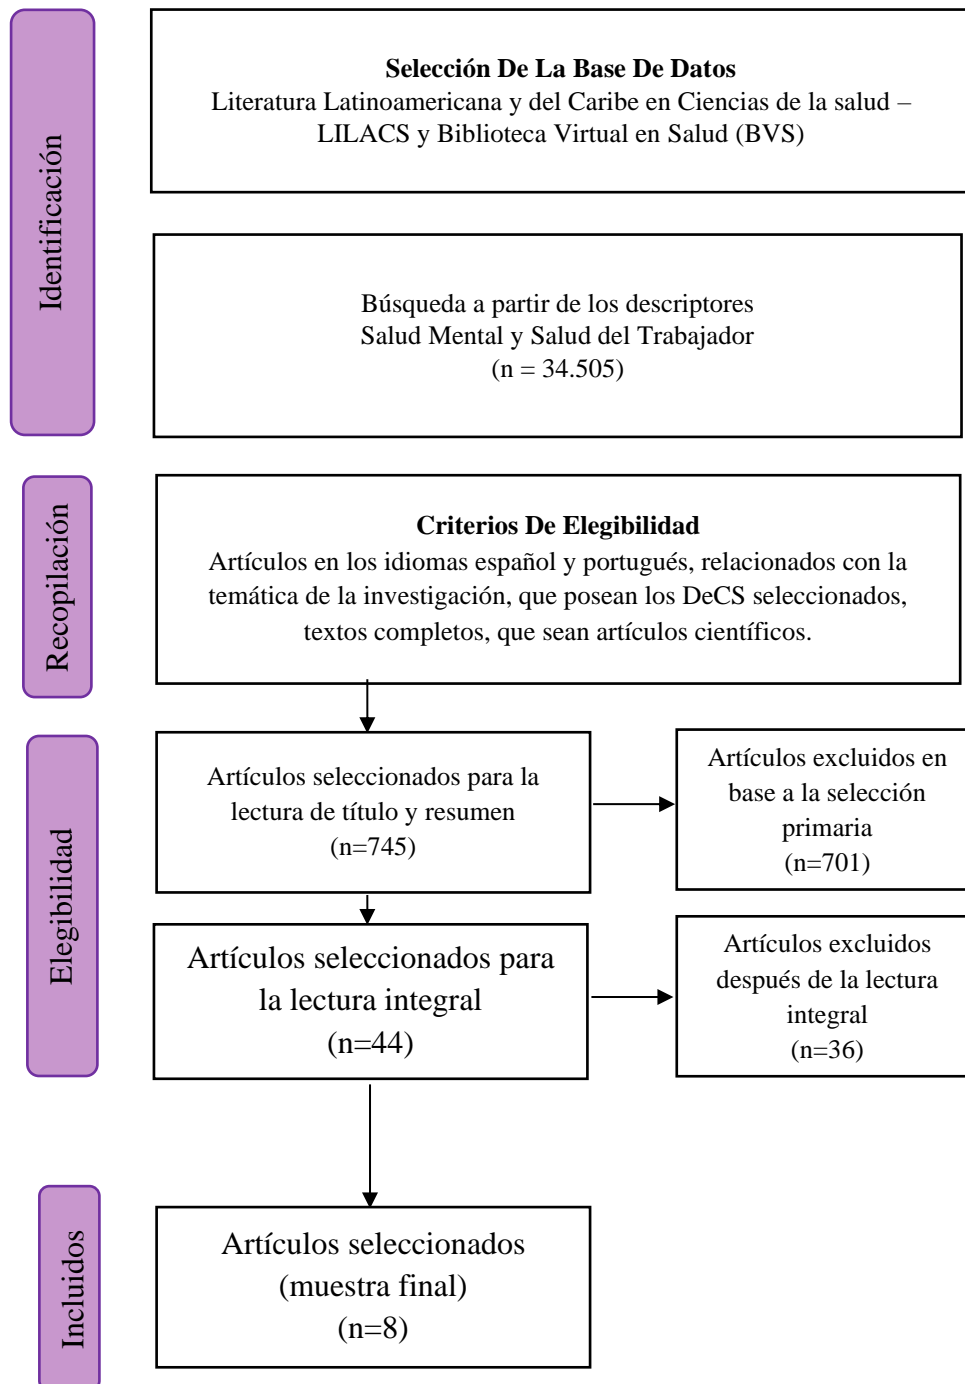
Identificación

Selección De La Base De Datos
Literatura Latinoamericana y del Caribe en Ciencias de la salud – LILACS y Biblioteca Virtual en Salud (BVS)

Búsqueda a partir de los descriptores
Salud Mental y Salud del Trabajador
(n = 34.505)

Recopilación

Criterios De Elegibilidad
Artículos en los idiomas español y portugués, relacionados con la temática de la investigación, que posean los DeCS seleccionados, textos completos, que sean artículos científicos.

Elegibilidad

Artículos seleccionados para la lectura de título y resumen
(n=745)

Artículos excluidos en base a la selección primaria
(n=701)

Artículos seleccionados para la lectura integral
(n=44)

Artículos excluidos después de la lectura integral
(n=36)

Incluidos

Artículos seleccionados
(muestra final)
(n=8)